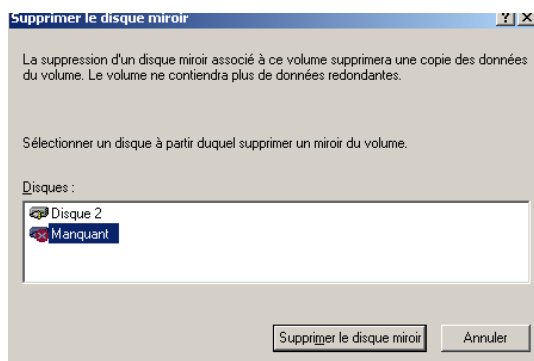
Supprimer le disque miroir

?

La suppression d'un disque miroir associé à ce volume supprimera une copie des données du volume. Le volume ne contiendra plus de données redondantes.

Sélectionner un disque à partir duquel supprimer un miroir du volume.

Disques :

Disque 2
Manquant

Supprimer le disque miroir

Annuler